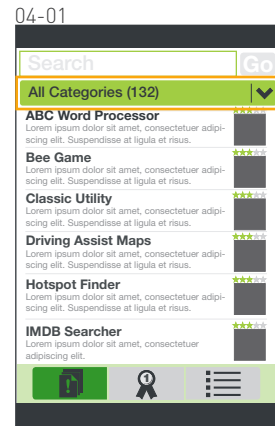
04-01

Search

Go

All Categories (132)

ABC Word Processor
Lorem ipsum dolor sit amet, consectetuer adipiscing elit. Suspendisse at ligula et risus.

Bee Game
Lorem ipsum dolor sit amet, consectetuer adipiscing elit. Suspendisse at ligula et risus.

Classic Utility
Lorem ipsum dolor sit amet, consectetuer adipiscing elit. Suspendisse at ligula et risus.

Driving Assist Maps
Lorem ipsum dolor sit amet, consectetuer adipiscing elit. Suspendisse at ligula et risus.

Hotspot Finder
Lorem ipsum dolor sit amet, consectetuer adipiscing elit. Suspendisse at ligula et risus.

IMDB Searcher
Lorem ipsum dolor sit amet, consectetuer adipiscing elit.